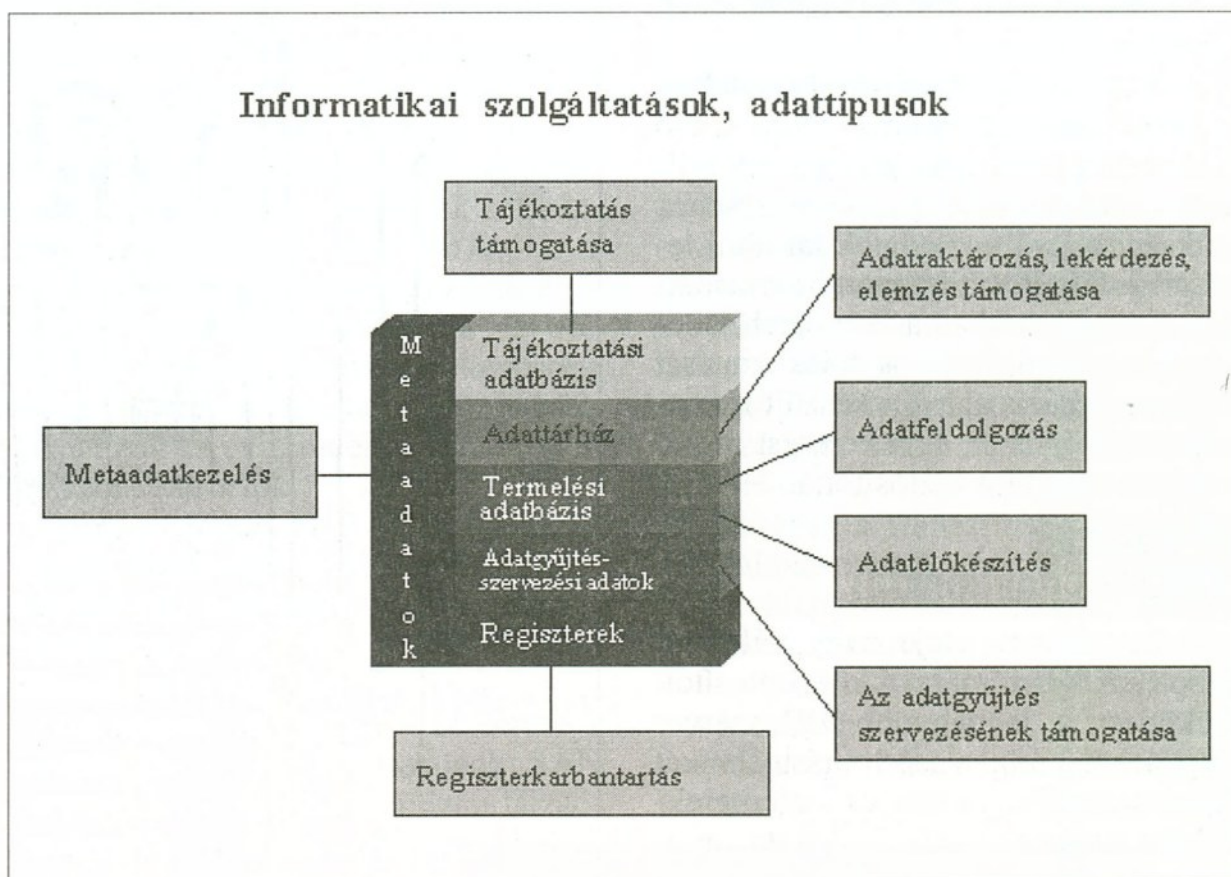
Informatikai szolgáltatások, adattípusok

Tájékoztatás támogatása

Adatraktározás, lekérdezés, elemzés támogatása

Metaadatok

Tájékoztatási adatbázis

Adattárház

Termelési adatbázis

Adatgyűjtés-szervezési adatok

Regiszterek

Metaadatkezelés

Adatfeldolgozás

Adatelőkészítés

Az adatgyűjtés szervezésének támogatása

Regiszterkarbantartás